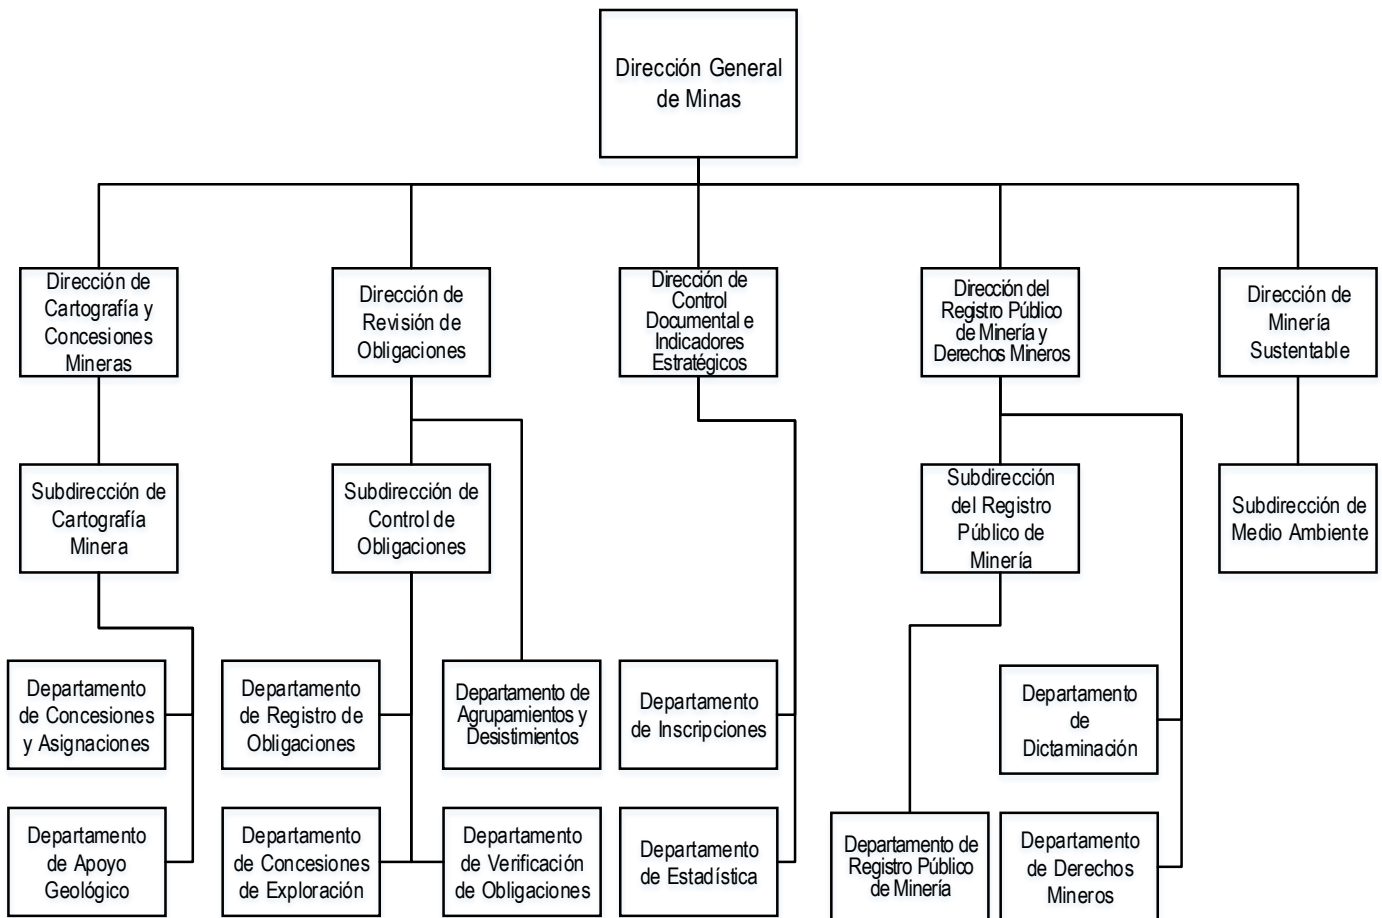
Dirección General de Minas

Dirección de Cartografía y Concesiones Mineras

Dirección de Revisión de Obligaciones

Dirección de Control Documental e Indicadores Estratégicos

Dirección del Registro Público de Minería y Derechos Mineros

Dirección de Minería Sustentable

Subdirección de Cartografía Minera

Subdirección de Control de Obligaciones

Subdirección del Registro Público de Minería

Subdirección de Medio Ambiente

Departamento de Concesiones y Asignaciones

Departamento de Apoyo Geológico

Departamento de Registro de Obligaciones

Departamento de Concesiones de Exploración

Departamento de Agrupamientos y Desistimientos

Departamento de Verificación de Obligaciones

Departamento de Inscripciones

Departamento de Estadística

Departamento de Dictaminación

Departamento de Registro Público de Minería

Departamento de Derechos Mineros